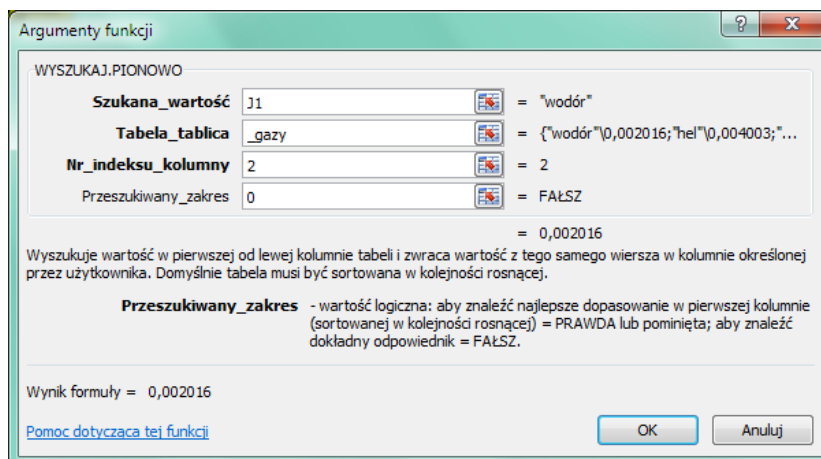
Argumenty funkcji

?

X

WYSZUKAJ.PIONOWO

Szukana_wartość J1 = "wodór"

Tabela_tablica _gazy = {"wodór"\0,002016;"hel"\0,004003;"...

Nr_indeksu_kolumny 2 = 2

Przeszukiwany_zakres 0 = FAŁSZ

= 0,002016

Wyszukuje wartość w pierwszej od lewej kolumnie tabeli i zwraca wartość z tego samego wiersza w kolumnie określonej przez użytkownika. Domyślnie tabela musi być sortowana w kolejności rosnącej.

Przeszukiwany_zakres - wartość logiczna: aby znaleźć najlepsze dopasowanie w pierwszej kolumnie (sortowanej w kolejności rosnącej) = PRAWDA lub pominięta; aby znaleźć dokładny odpowiednik = FAŁSZ.

Wynik formuły = 0,002016

Pomoc dotycząca tej funkcji

OK

Anuluj